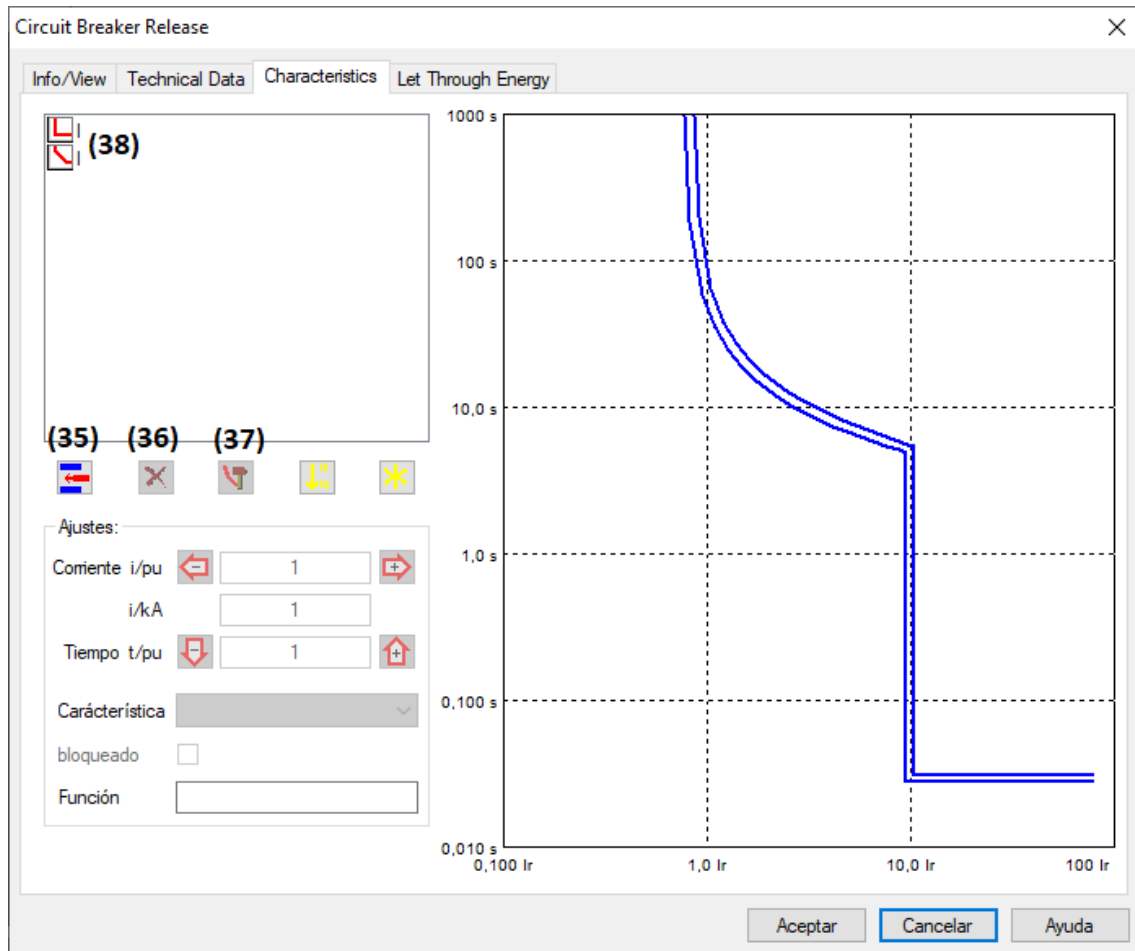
Circuit Breaker Release

Info/View | Technical Data | Characteristics | Let Through Energy

(38)

(35) (36) (37)

Ajustes:
Corriente i/pu 1
i/kA 1
Tiempo t/pu 1
Carácterística
bloqueado
Función

1000 s
100 s
10,0 s
1,0 s
0,100 s
0,010 s
0,100 Ir
1,0 Ir
10,0 Ir
100 Ir

Aceptar
Cancelar
Ayuda